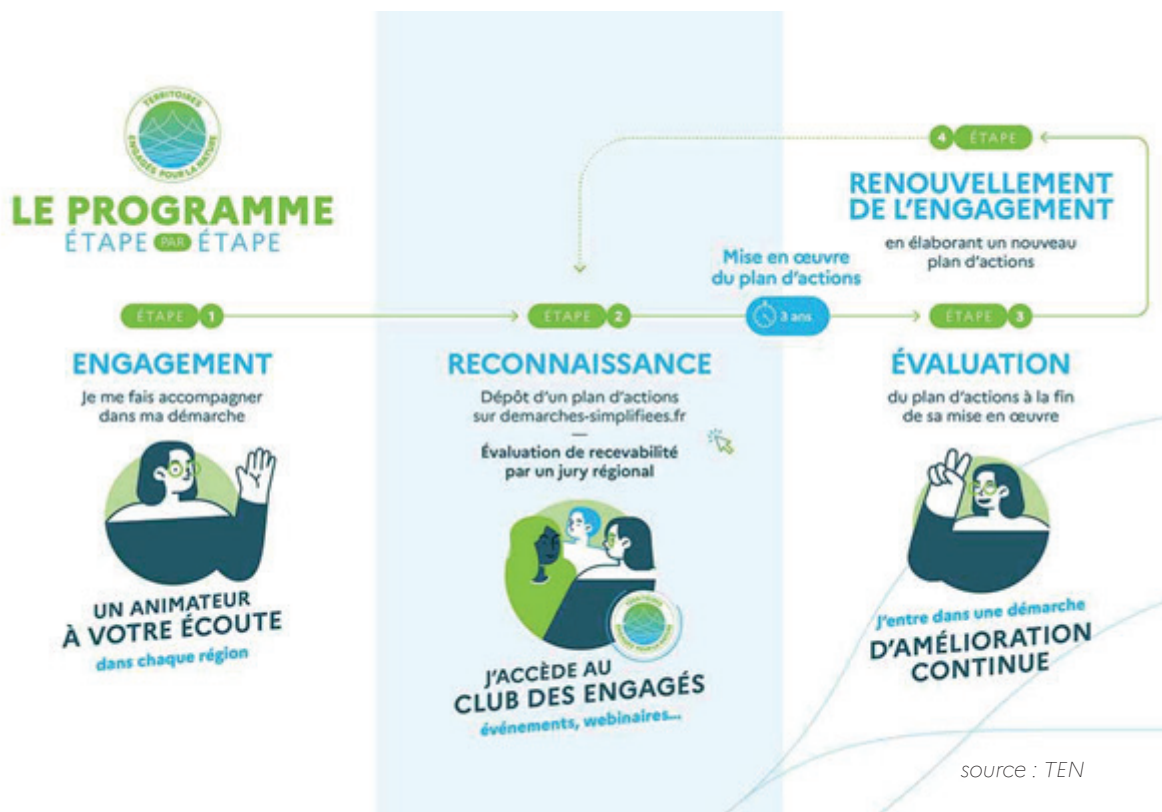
TERRITOIRES ENGAGÉS POUR LA NATURE

LE PROGRAMME
ÉTAPE PAR ÉTAPE

ÉTAPE 1

ENGAGEMENT
Je me fais accompagner dans ma démarche

UN ANIMATEUR À VOTRE ÉCOUTE
dans chaque région

ÉTAPE 2

RECONNAISSANCE
Dépôt d'un plan d'actions sur demarches-simplifiees.fr
—
Évaluation de recevabilité par un jury régional

J'ACCÈDE AU CLUB DES ENGAGÉS
événements, webinaires...

Mise en œuvre du plan d'actions
3 ans

ÉTAPE 3

ÉVALUATION
du plan d'actions à la fin de sa mise en œuvre

J'entre dans une démarche
D'AMÉLIORATION CONTINUE

4 ÉTAPE

RENOUVELLEMENT DE L'ENGAGEMENT
en élaborant un nouveau plan d'actions

source : TEN